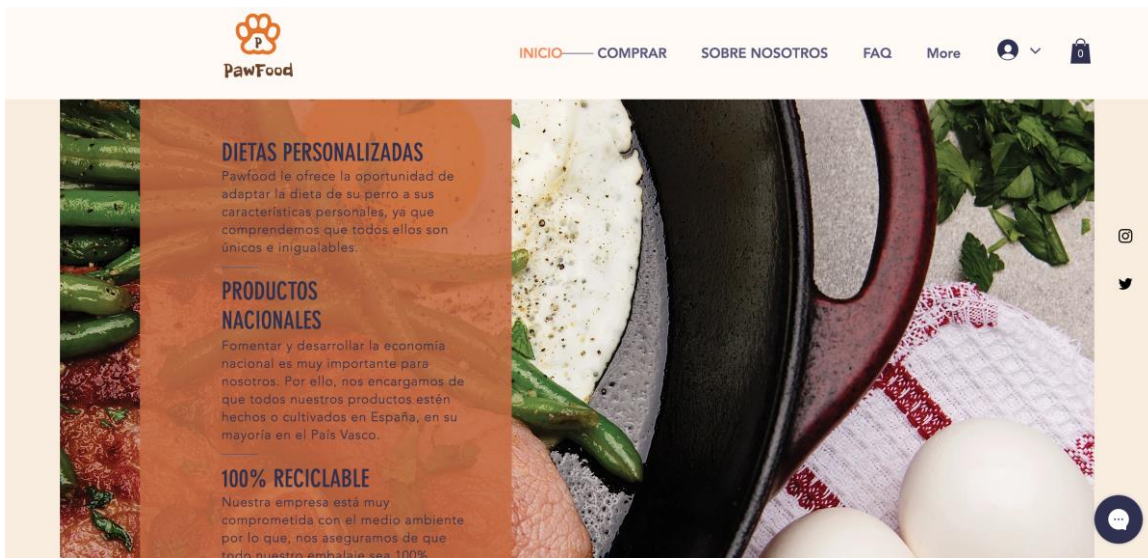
P
PawFood

INICIO COMPRAR SOBRE NOSOTROS FAQ More

0

DIETAS PERSONALIZADAS
Pawfood le ofrece la oportunidad de adaptar la dieta de su perro a sus características personales, ya que comprendemos que todos ellos son únicos e inigualables.

PRODUCTOS NACIONALES
Fomentar y desarrollar la economía nacional es muy importante para nosotros. Por ello, nos encargamos de que todos nuestros productos estén hechos o cultivados en España, en su mayoría en el País Vasco.

100% RECICLABLE
Nuestra empresa está muy comprometida con el medio ambiente por lo que, nos aseguramos de que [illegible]